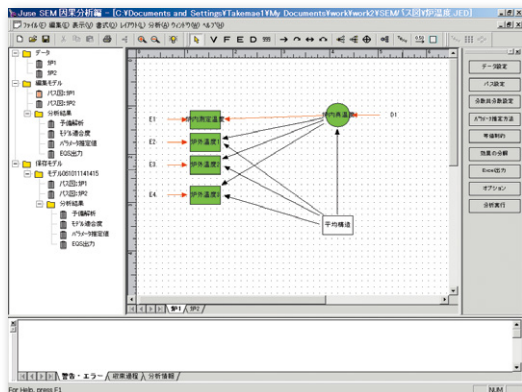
Juse SEM 因果分析編 - [C:¥Documents and Settings¥Takemae1¥My Documents¥work¥work2¥SEM¥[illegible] JED]

ファイル(F) 編集(E) 表示(V) 書式(O) レイアウト(L) 分析(A) ウィンドウ(W) ヘルプ(H)

V F E D

データ
SP1
SP2
編集モデル
パス図:SP1
パス図:SP2
分析結果
予備解析
モデル適合度
パラメータ推定値
EQS出力
保存モデル
モデル001011141415
パス図:SP1
パス図:SP2
分析結果
予備解析
モデル適合度
パラメータ推定値
EQS出力

E1
E2
E3
E4
D1
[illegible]
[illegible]
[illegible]
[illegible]
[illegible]
平均構造

SP1 / SP2

データ設定
パス設定
多数良点各設定
パラメータ推定方法
等値制約
効果の分解
Excel出力
オプション
分析実行

警告・エラー / 収束過程 / 分析情報

For Help, press F1
NUM